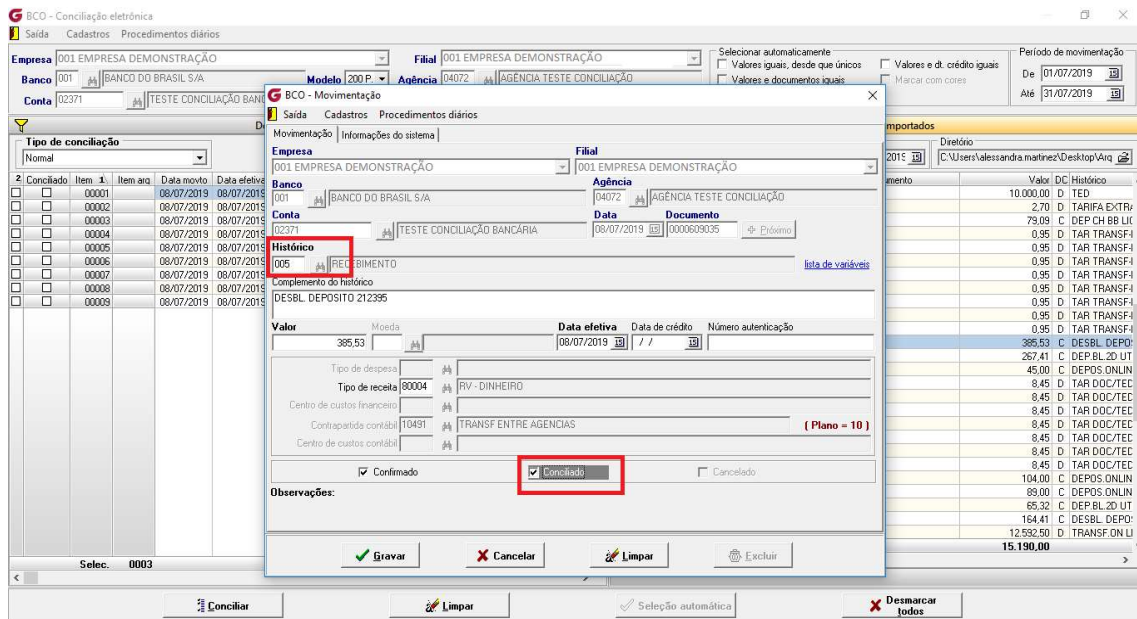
BCO - Conciliação eletrônica
Saída Cadastros Procedimentos diários

Empresa 001 EMPRESA DEMONSTRAÇÃO
Filial 001 EMPRESA DEMONSTRAÇÃO
Banco 001 BANCO DO BRASIL S/A
Modelo 200 P.
Agência 04072 AGÊNCIA TESTE CONCILIAÇÃO
Conta 02371 TESTE CONCILIAÇÃO BANC

Selecionar automaticamente
Valores iguais, desde que únicos
Valores e documentos iguais
Valores e dt. crédito iguais
Marcar com cores

Período de movimentação
De 01/07/2019
Até 31/07/2019

Tipo de conciliação
Normal

| Conciliado | Item | Item arq | Data movto | Data efetiva |
|---|---|---|---|---|
| | 00001 | | 08/07/2019 | 08/07/2019 |
| | 00002 | | 08/07/2019 | 08/07/2019 |
| | 00003 | | 08/07/2019 | 08/07/2019 |
| | 00004 | | 08/07/2019 | 08/07/2019 |
| | 00005 | | 08/07/2019 | 08/07/2019 |
| | 00006 | | 08/07/2019 | 08/07/2019 |
| | 00007 | | 08/07/2019 | 08/07/2019 |
| | 00008 | | 08/07/2019 | 08/07/2019 |
| | 00009 | | 08/07/2019 | 08/07/2019 |

Selec. 0003

mportados
Diretório
C:\Users\alessandra.martinez\Desktop\Arq

| Valor | DC | Histórico |
|---|---|---|
| 10.000,00 | D | TED |
| 2,70 | D | TARIFA EXTRA |
| 79,09 | C | DEP CH BB LIC |
| 0,95 | D | TAR TRANSF-I |
| 0,95 | D | TAR TRANSF-I |
| 0,95 | D | TAR TRANSF-I |
| 0,95 | D | TAR TRANSF-I |
| 0,95 | D | TAR TRANSF-I |
| 0,95 | D | TAR TRANSF-I |
| 0,95 | D | TAR TRANSF-I |
| 0,95 | D | TAR TRANSF-I |
| 385,53 | C | DESBL. DEPO |
| 267,41 | C | DEP.BL.2D UT |
| 45,00 | C | DEPOS.ONLIN |
| 8,45 | D | TAR DOC/TED |
| 8,45 | D | TAR DOC/TED |
| 8,45 | D | TAR DOC/TED |
| 8,45 | D | TAR DOC/TED |
| 8,45 | D | TAR DOC/TED |
| 8,45 | D | TAR DOC/TED |
| 8,45 | D | TAR DOC/TED |
| 104,00 | C | DEPOS.ONLIN |
| 89,00 | C | DEPOS.ONLIN |
| 65,32 | C | DEP.BL.2D UT |
| 164,41 | C | DESBL. DEPO |
| 12.592,50 | D | TRANSF.ON LI |
| 15.190,00 | | |

BCO - Movimentação
Saída Cadastros Procedimentos diários
Movimentação | Informações do sistema
Empresa
001 EMPRESA DEMONSTRAÇÃO
Filial
001 EMPRESA DEMONSTRAÇÃO
Banco
001 BANCO DO BRASIL S/A
Agência
04072 AGÊNCIA TESTE CONCILIAÇÃO
Conta
02371 TESTE CONCILIAÇÃO BANCÁRIA
Data 08/07/2019
Documento 0000609035
Próximo
Histórico
005 RECEBIMENTO
lista de variáveis
Complemento do histórico
DESBL. DEPOSITO 212395
Valor 385,53
Moeda
Data efetiva 08/07/2019
Data de crédito / /
Número autenticação
Tipo de despesa
Tipo de receita 80004 RV - DINHEIRO
Centro de custos financeiro
Contrapartida contábil 10491 TRANSF ENTRE AGENCIAS
(Plano = 10)
Centro de custos contábil
Confirmado
Conciliado
Cancelado
Observações:
Gravar
Cancelar
Limpar
Excluir

Conciliar
Limpar
Seleção automática
Desmarcar todos